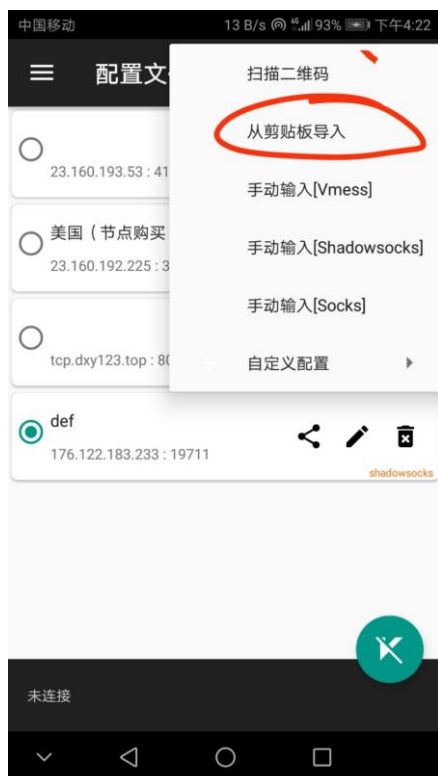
中国移动 13 B/s 93% 下午4:22

配置文

23.160.193.53 : 41

美国（节点购买
23.160.192.225 : 3

tcp.dxy123.top : 80

def
176.122.183.233 : 19711
shadowsocks

扫描二维码
从剪贴板导入
手动输入[Vmess]
手动输入[Shadowsocks]
手动输入[Socks]
自定义配置

未连接